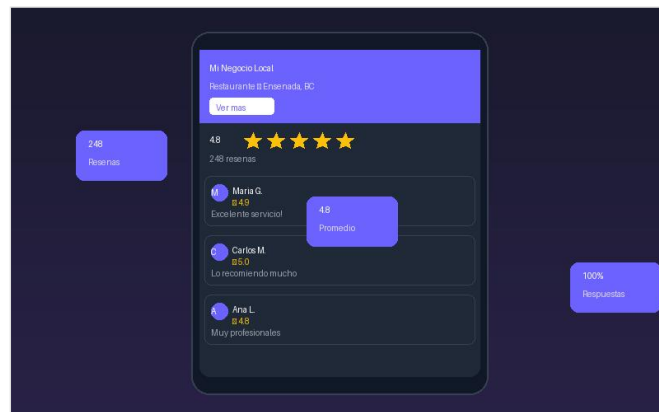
Mi Negocio Local

Restaurante ⊞ Ensenada, BC

Ver mas

248

Resenas

4.8

248 resenas

M Maria G.

⊞ 4.9

Excelente servicio!

4.8

Promedio

C Carlos M.

⊞ 5.0

Lo recomiendo mucho

A Ana L.

⊞ 4.8

Muy profesionales

100%

Respuestas